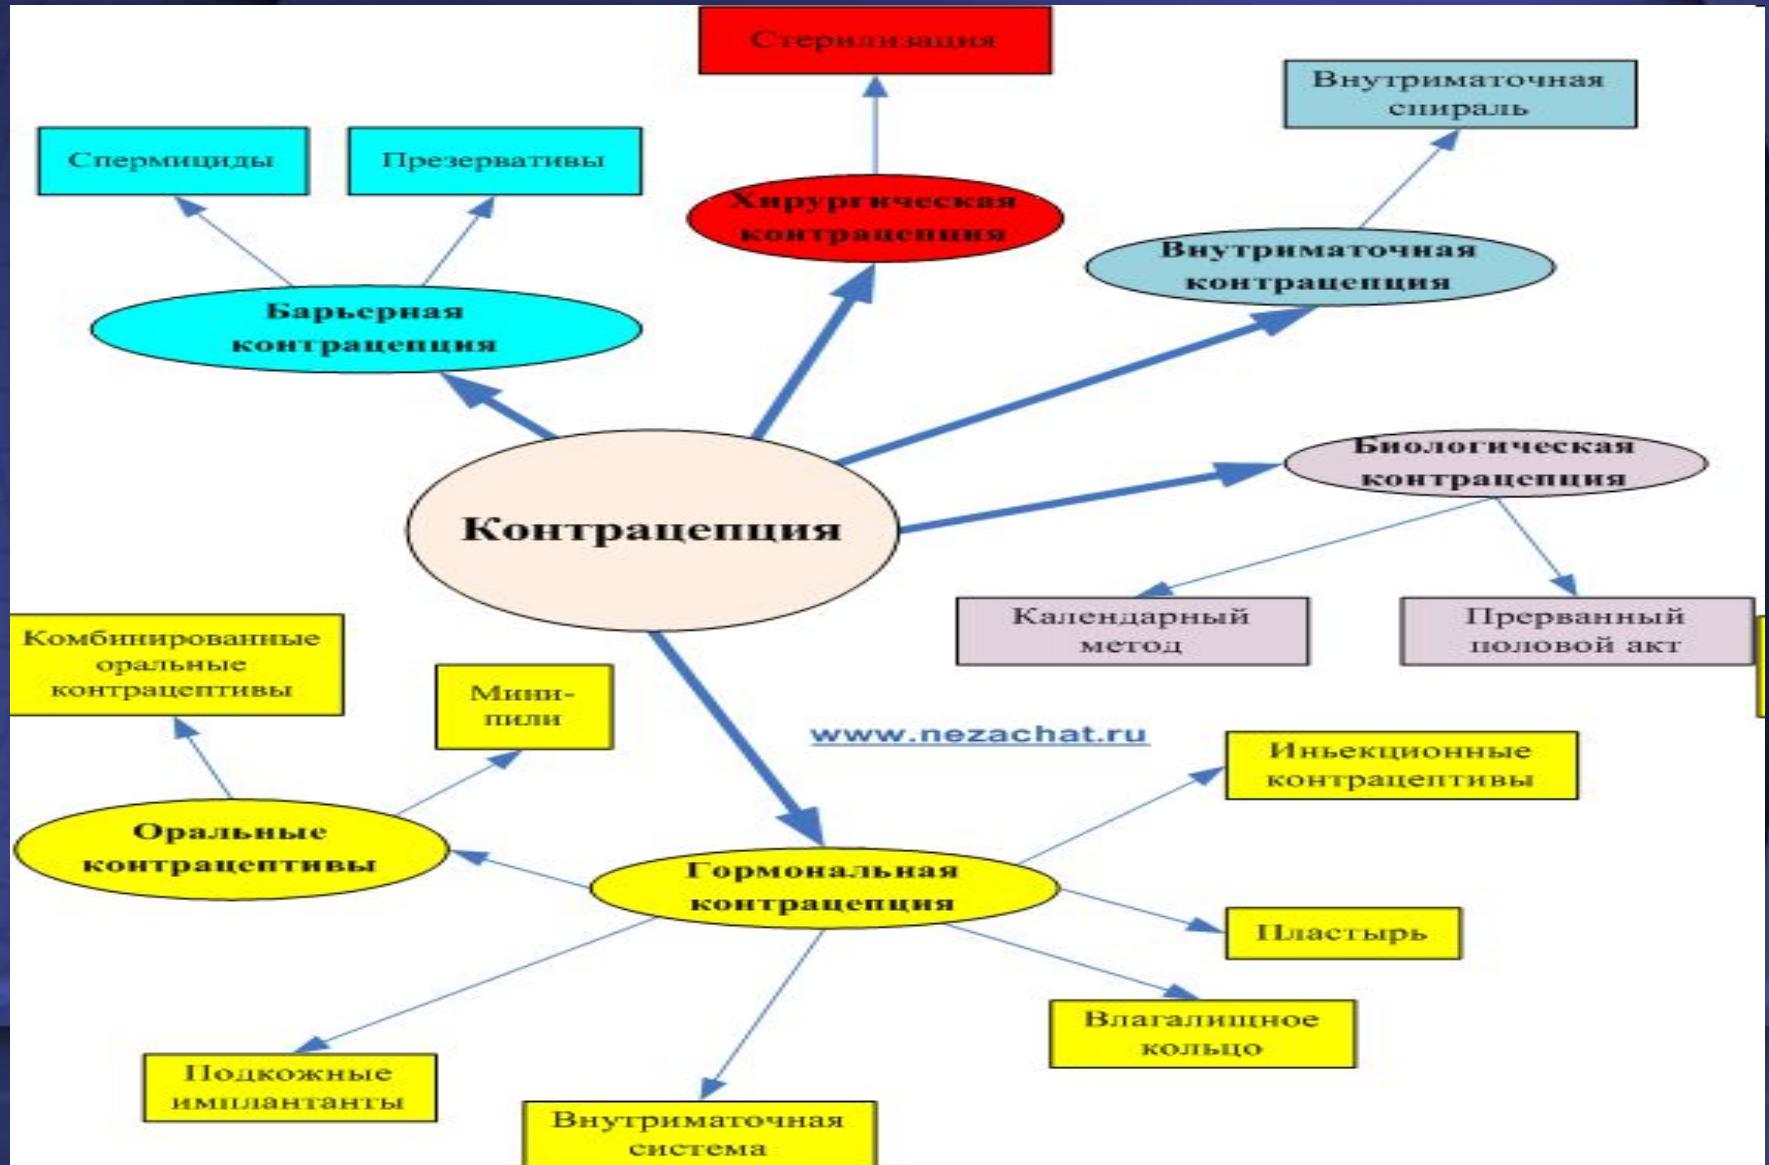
Стерилизация

Спермициды

Презервативы

Хирургическая контрацепция

Внутриматочная спираль

Внутриматочная контрацепция

Барьерная контрацепция

Биологическая контрацепция

Контрацепция

Календарный метод

Прерванный половой акт

Комбинированные оральные контрацептивы

Мини-пили

www.nezachat.ru

Инъекционные контрацептивы

Оральные контрацептивы

Гормональная контрацепция

Пластырь

Влагалищное кольцо

Подкожные имплантанты

Внутриматочная система